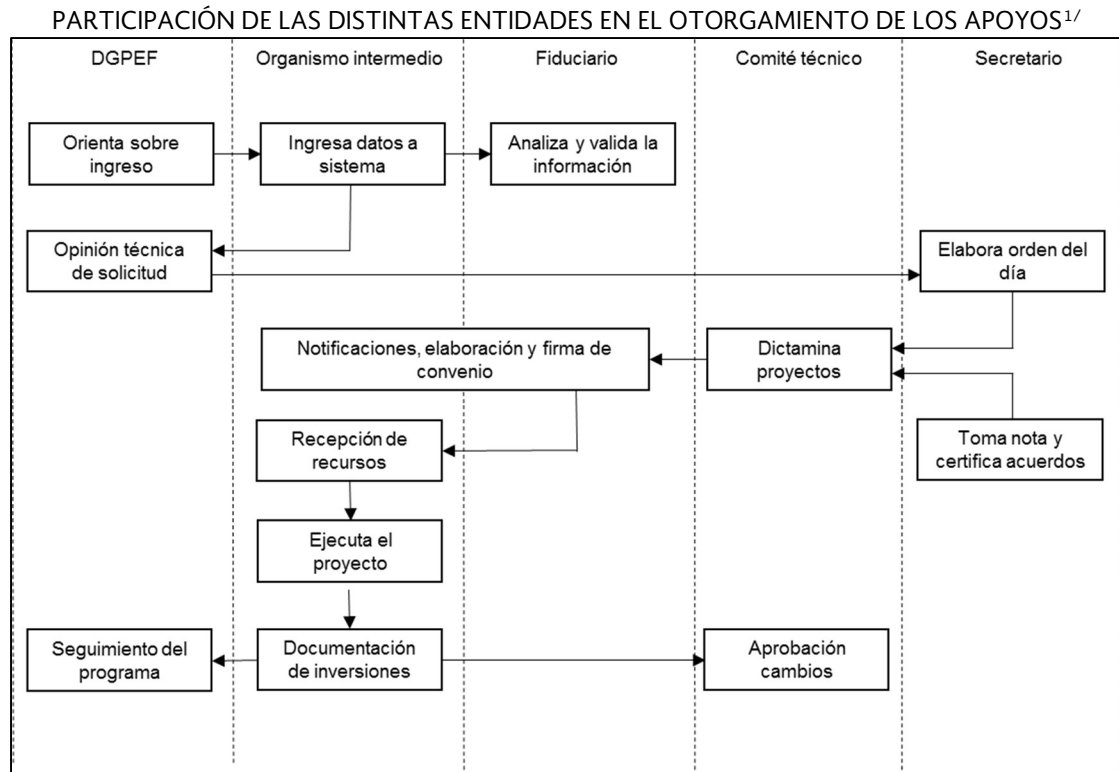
PARTICIPACIÓN DE LAS DISTINTAS ENTIDADES EN EL OTORGAMIENTO DE LOS APOYOS$^{1/}$

DGPEF

Organismo intermedio

Fiduciario

Comité técnico

Secretario

Orienta sobre ingreso

Ingresa datos a sistema

Analiza y valida la información

Opinión técnica de solicitud

Elabora orden del día

Notificaciones, elaboración y firma de convenio

Dictamina proyectos

Recepción de recursos

Toma nota y certifica acuerdos

Ejecuta el proyecto

Seguimiento del programa

Documentación de inversiones

Aprobación cambios